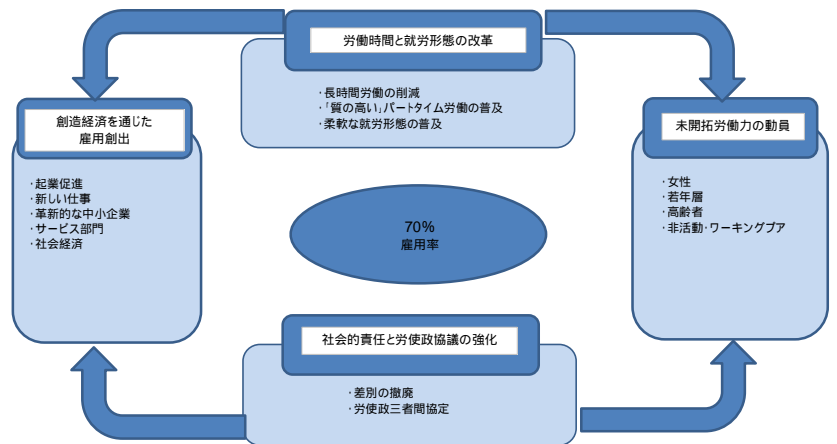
労働時間と就労形態の改革

・長時間労働の削減
・「質の高い」パートタイム労働の普及
・柔軟な就労形態の普及

創造経済を通じた雇用創出

・起業促進
・新しい仕事
・革新的な中小企業
・サービス部門
・社会経済

70%
雇用率

未開拓労働力の動員

・女性
・若年層
・高齢者
・非活動・ワーキングプア

社会的責任と労使政協議の強化

・差別の撤廃
・労使政三者間協定